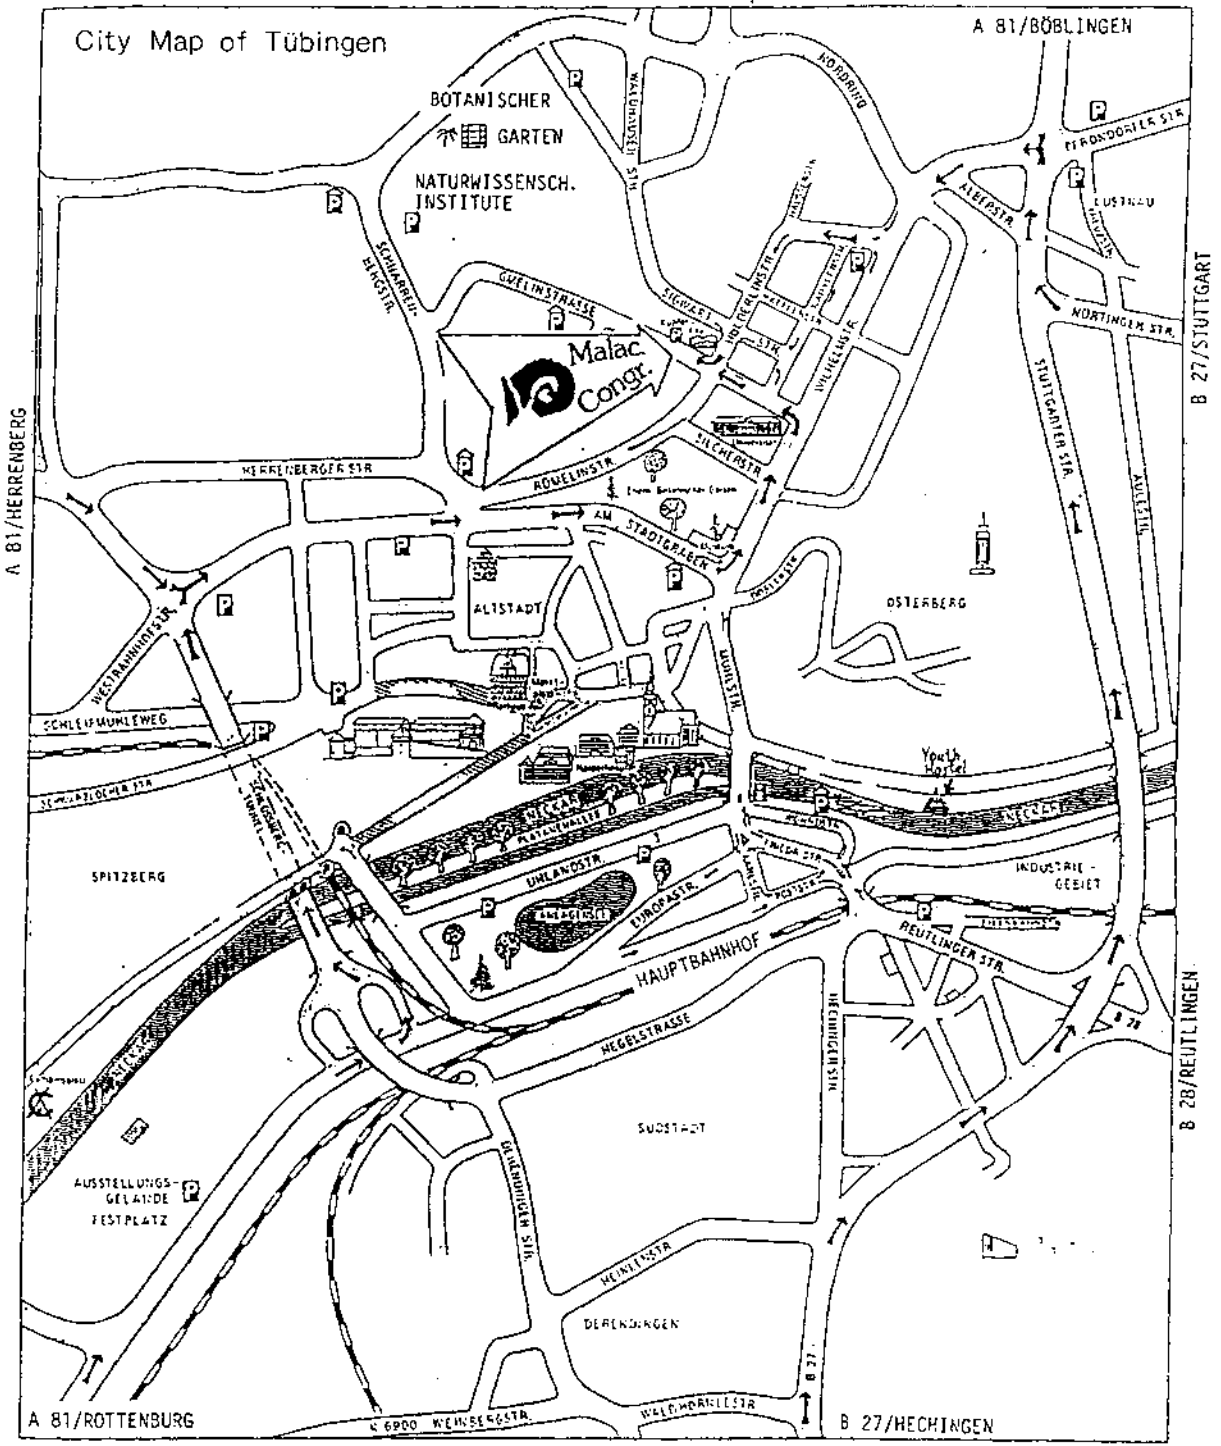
City Map of Tübingen

A 81/BÖBLINGEN

BOTANISCHER GARTEN

NATURWISSENSCH. INSTITUTE

WALDHÄUSER STR.

NORDRING

PFRONDORFER STR.

LUSTNAU

ALBERTSTR.

HAUSSERSTR.

SCHNARRENBERGSTR.

GMELINSTRASSE

SIGWART

HOELDERLINSTR.

GARTENSTR.

NÜRTINGER STR.

Malac. Congr.

WILHELMSTR.

STUTTGARTER STR.

B 27/STUTTGART

A 81/HERRENBERG

HERRENBERGER STR.

RÜMELINSTR.

SILCHERSTR.

AM STADTGRABEN

ALTSTADT

OSTERBERG

WESTBAHNHOFSTR.

MÜHLSTR.

SCHLEIFMÜHLEWEG

Youth Hostel

SCHWÄRZLOCHER STR.

TUNNEL

NECKAR

PLATANENALLEE

SPITZBERG

UHLANDSTR.

INDUSTRIE-GEBIET

EUROPASTR.

REUTLINGER STR.

HAUPTBAHNHOF

HEGELSTRASSE

HECHINGER STR.

B 28

B 28/REUTLINGEN

SÜDSTADT

AUSSTELLUNGS-GELÄNDE FESTPLATZ

DERENDINGER STR.

HEINLENSTR.

DERENDINGEN

B 27

A 81/ROTTENBURG

WEINBERGSTR.

WALDHÖRNLESTR.

B 27/HECHINGEN